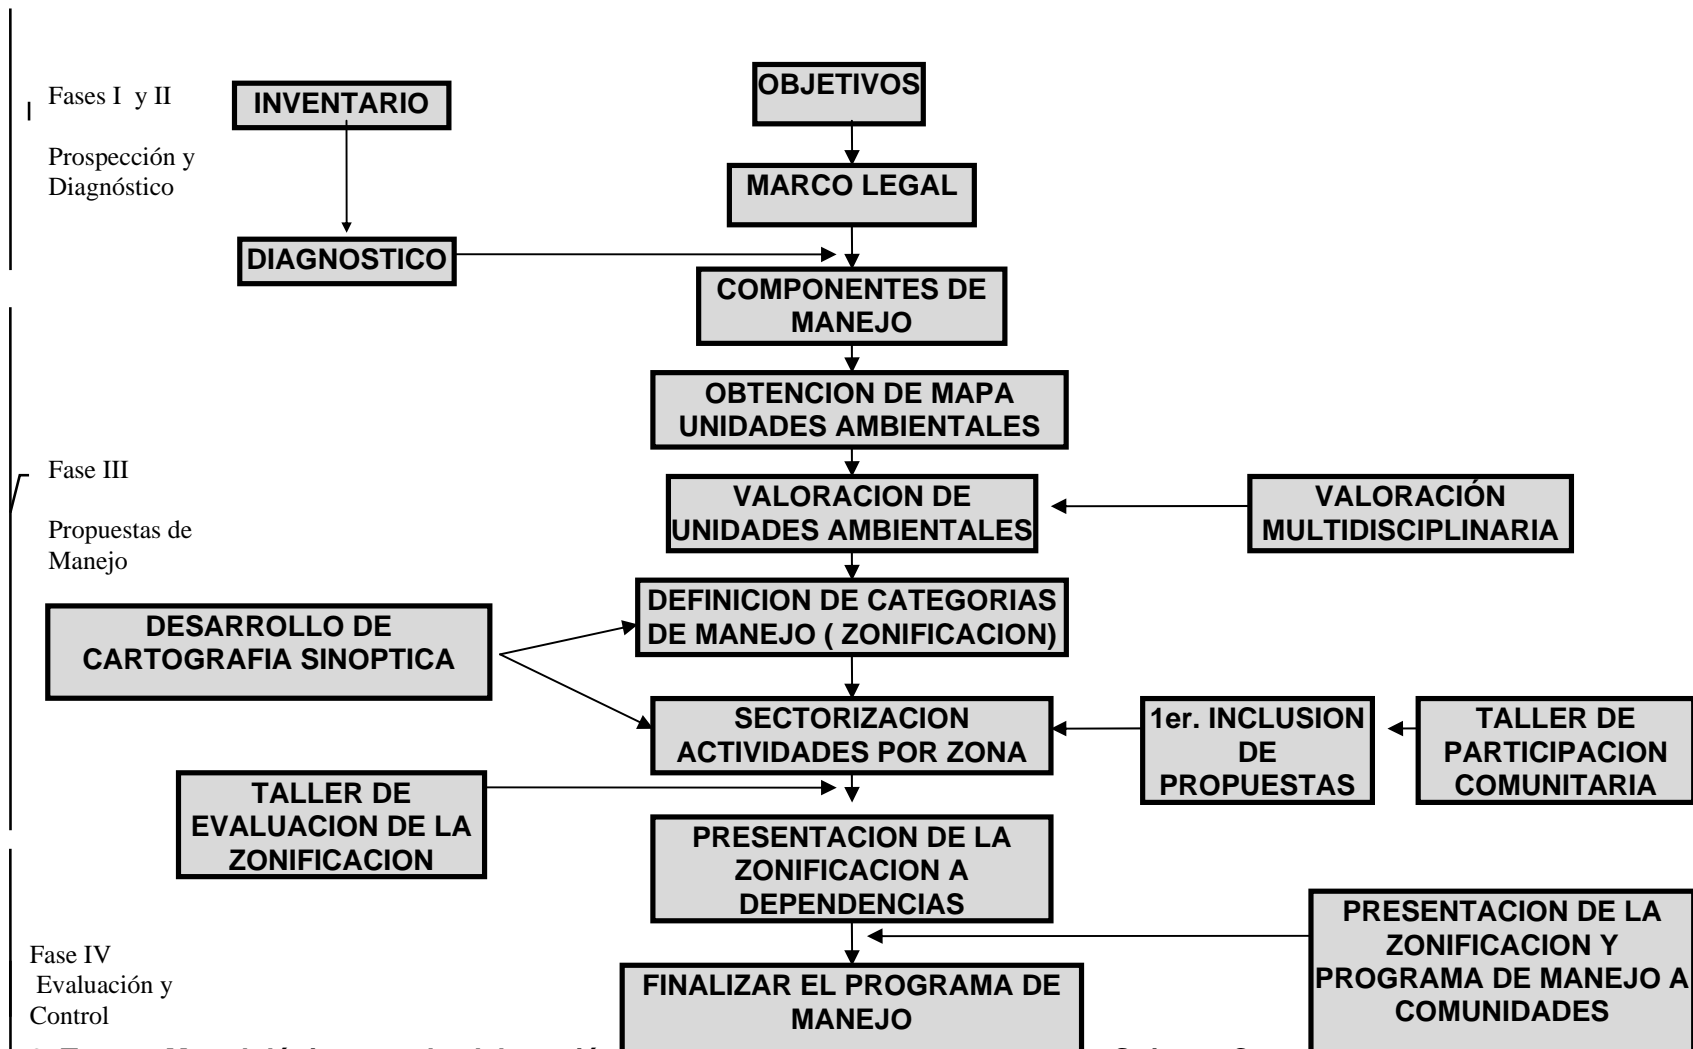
Fases I y II

Prospección y Diagnóstico

INVENTARIO

DIAGNOSTICO

OBJETIVOS

MARCO LEGAL

COMPONENTES DE MANEJO

OBTENCION DE MAPA UNIDADES AMBIENTALES

Fase III

Propuestas de Manejo

VALORACION DE UNIDADES AMBIENTALES

VALORACIÓN MULTIDISCIPLINARIA

DESARROLLO DE CARTOGRAFIA SINOPTICA

DEFINICION DE CATEGORIAS DE MANEJO ( ZONIFICACION)

SECTORIZACION ACTIVIDADES POR ZONA

1er. INCLUSION DE PROPUESTAS

TALLER DE PARTICIPACION COMUNITARIA

TALLER DE EVALUACION DE LA ZONIFICACION

PRESENTACION DE LA ZONIFICACION A DEPENDENCIAS

PRESENTACION DE LA ZONIFICACION Y PROGRAMA DE MANEJO A COMUNIDADES

Fase IV
Evaluación y Control

FINALIZAR EL PROGRAMA DE MANEJO

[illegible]